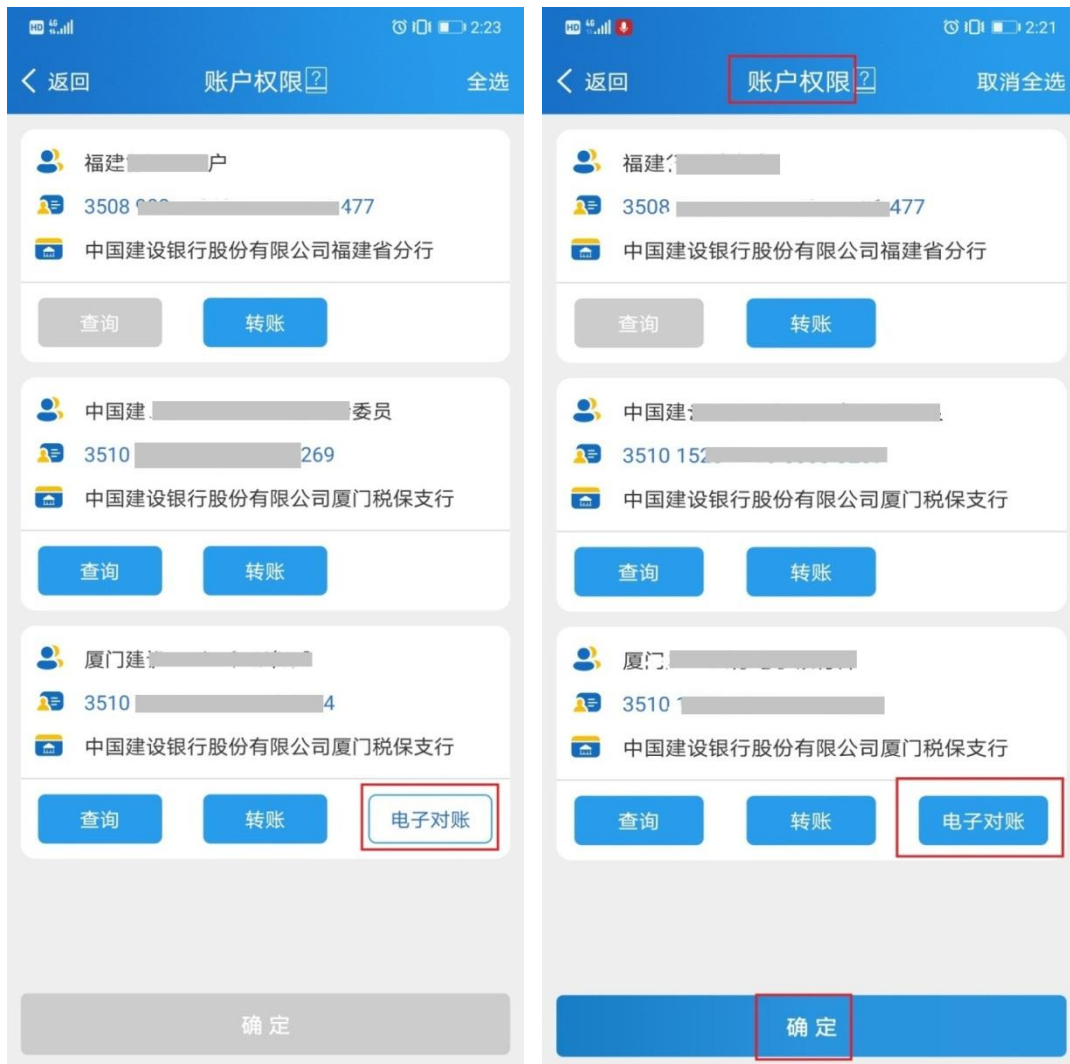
2:23

返回 账户权限 ? 全选

福建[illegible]户
3508 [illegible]477
中国建设银行股份有限公司福建省分行
查询 转账

中国建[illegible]委员
3510 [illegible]269
中国建设银行股份有限公司厦门税保支行
查询 转账

厦门建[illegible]
3510 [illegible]4
中国建设银行股份有限公司厦门税保支行
查询 转账 电子对账

确 定

2:21

返回 账户权限 ? 取消全选

福建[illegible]
3508 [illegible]477
中国建设银行股份有限公司福建省分行
查询 转账

中国建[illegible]
3510 152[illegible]
中国建设银行股份有限公司厦门税保支行
查询 转账

厦门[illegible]
3510 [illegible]
中国建设银行股份有限公司厦门税保支行
查询 转账 电子对账

确 定